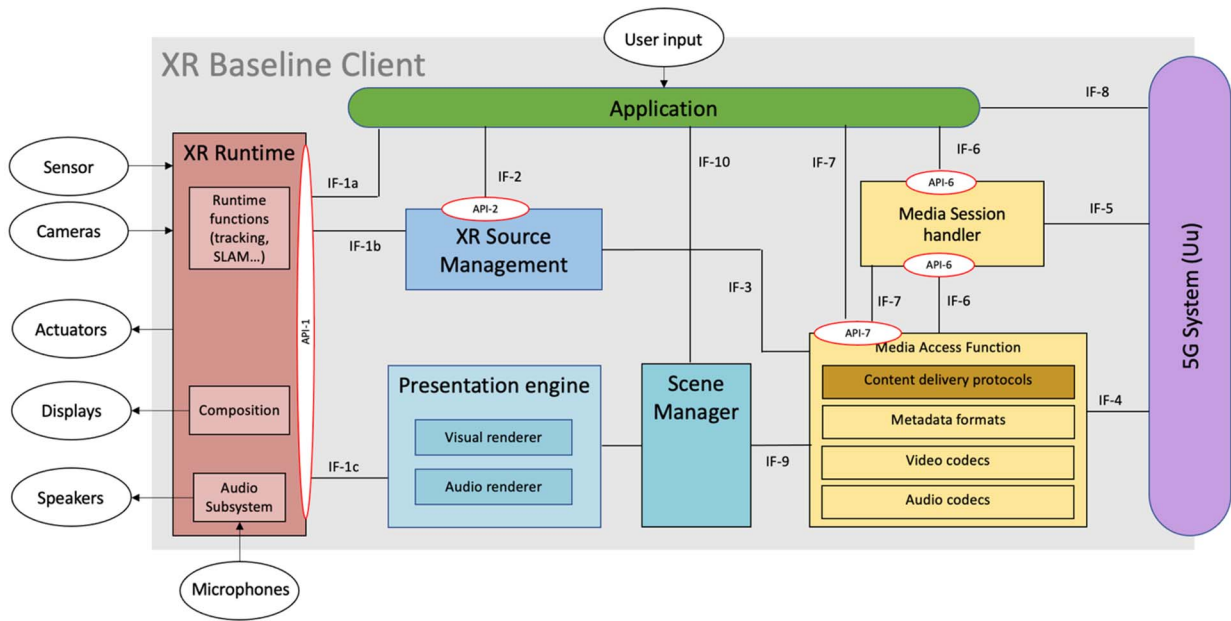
XR Baseline Client

User input

Application

IF-8

Sensor

Cameras

Actuators

Displays

Speakers

Microphones

XR Runtime

Runtime functions (tracking, SLAM...)

Composition

Audio Subsystem

API-1

IF-1a

IF-1b

IF-1c

IF-2

API-2

XR Source Management

IF-10

IF-7

IF-6

API-6

Media Session handler

API-6

IF-5

IF-7

IF-6

IF-3

API-7

Media Access Function

Content delivery protocols

Metadata formats

Video codecs

Audio codecs

IF-4

Presentation engine

Visual renderer

Audio renderer

Scene Manager

IF-9

5G System (Uu)